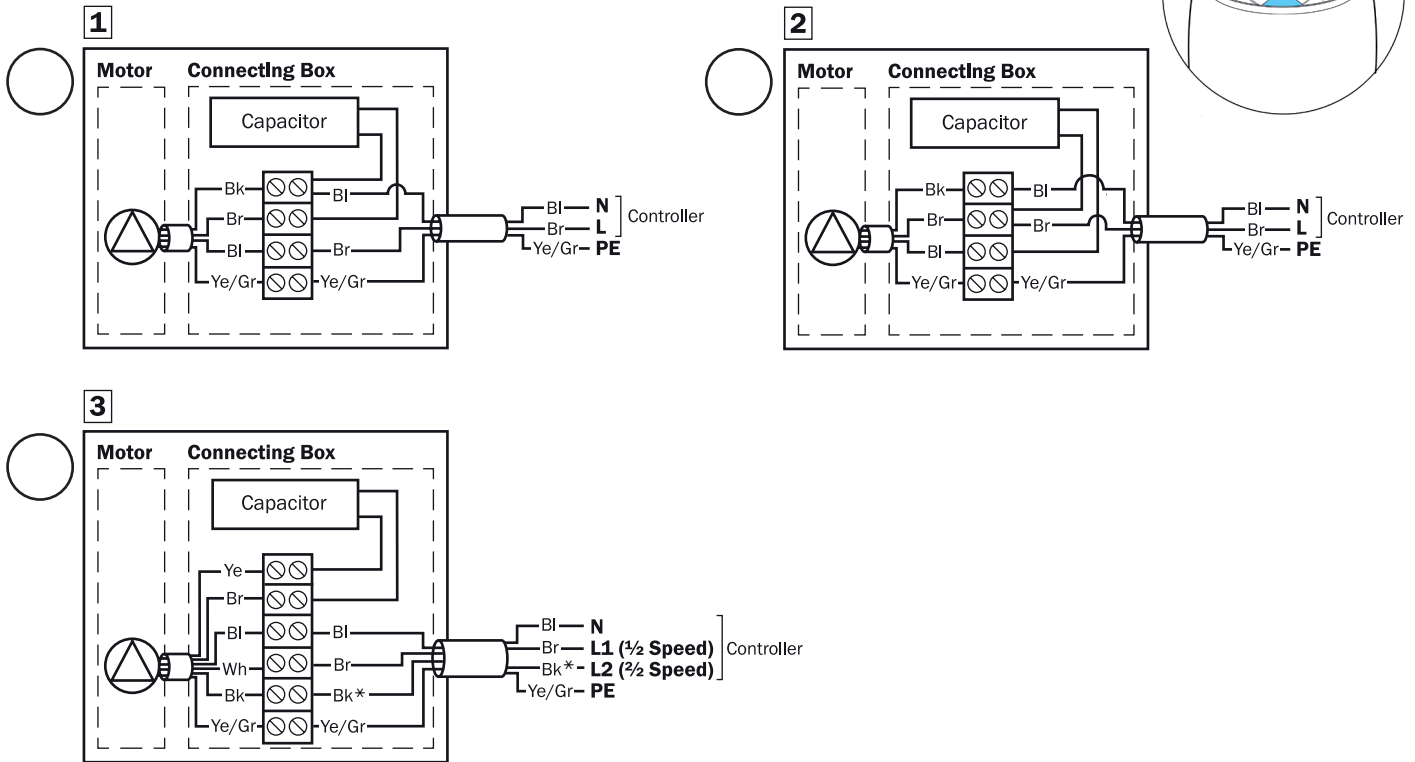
1

Motor Connecting Box

Capacitor

Bk
Br
Bl
Ye/Gr
Bl
Br
Ye/Gr

Bl — N
Br — L
Ye/Gr — PE
Controller

2

Motor Connecting Box

Capacitor

Bk
Br
Bl
Ye/Gr
Bl
Br
Ye/Gr

Bl — N
Br — L
Ye/Gr — PE
Controller

3

Motor Connecting Box

Capacitor

Ye
Br
Bl
Wh
Bk
Ye/Gr
Bl
Br
Bk*
Ye/Gr

Bl — N
Br — L1 (½ Speed)
Bk* - L2 (²⁄₂ Speed)
Ye/Gr — PE
Controller